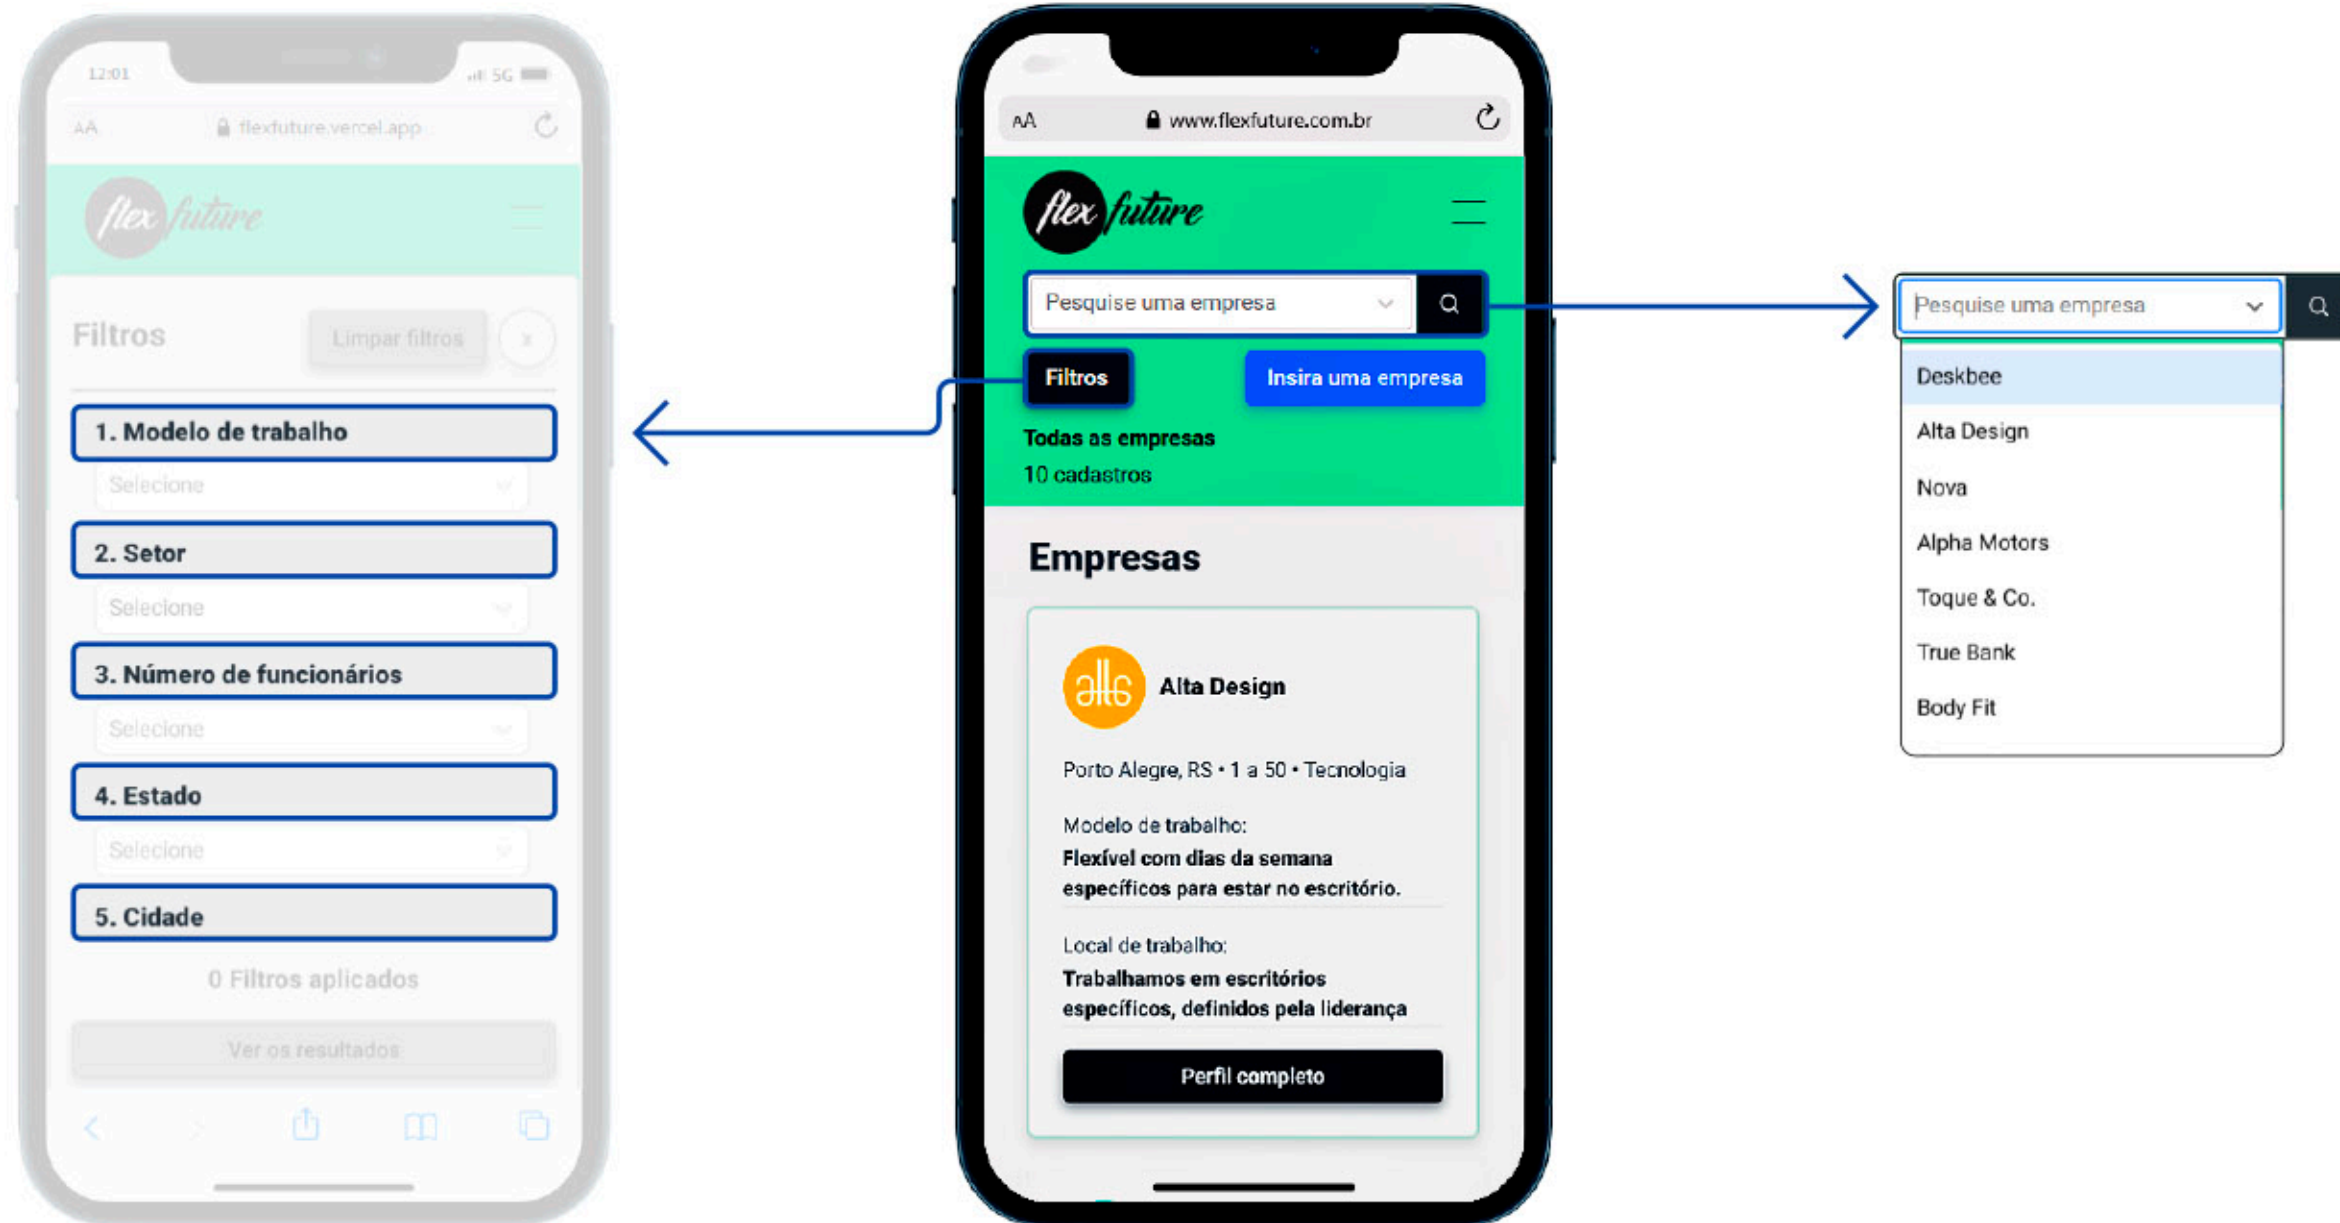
12:01
5G

AA flexfuture.vercel.app

flex future

Filtros
Limpar filtros
x

1. Modelo de trabalho
Selecione

2. Setor
Selecione

3. Número de funcionários
Selecione

4. Estado
Selecione

5. Cidade

0 Filtros aplicados

Ver os resultados

AA www.flexfuture.com.br

flex future

Pesquise uma empresa

Filtros
Insira uma empresa

Todas as empresas
10 cadastros

Empresas

Alta Design

Porto Alegre, RS • 1 a 50 • Tecnologia

Modelo de trabalho:
Flexível com dias da semana específicos para estar no escritório.

Local de trabalho:
Trabalhamos em escritórios específicos, definidos pela liderança

Perfil completo

Pesquise uma empresa

Deskbee
Alta Design
Nova
Alpha Motors
Toque & Co.
True Bank
Body Fit